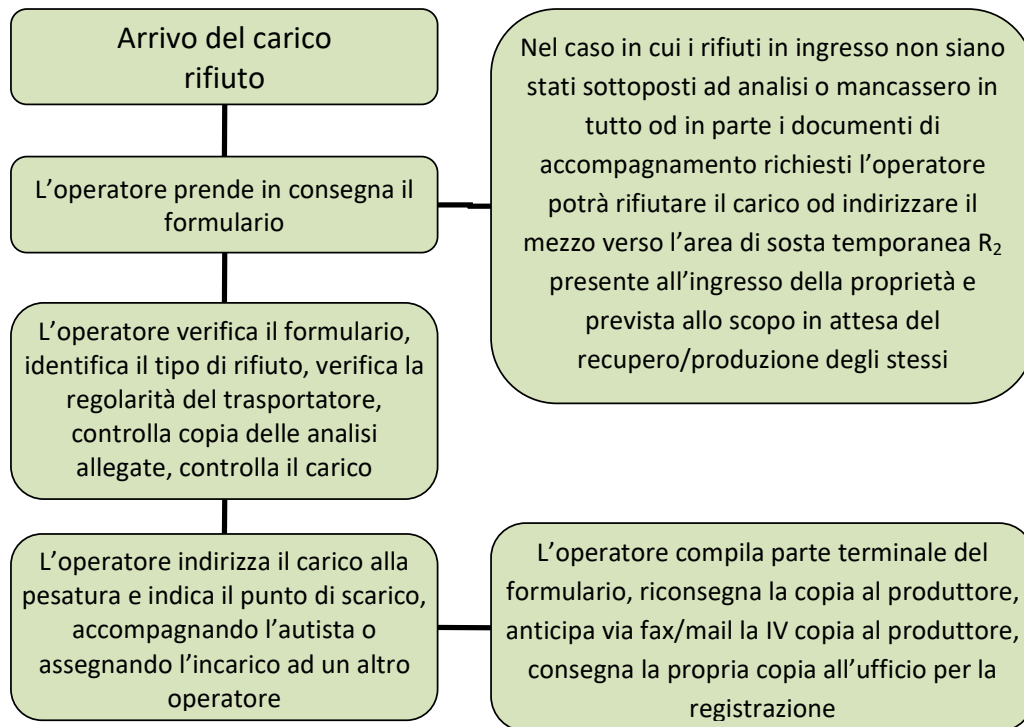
Arrivo del carico rifiuto

L'operatore prende in consegna il formulario

Nel caso in cui i rifiuti in ingresso non siano stati sottoposti ad analisi o mancassero in tutto od in parte i documenti di accompagnamento richiesti l'operatore potrà rifiutare il carico od indirizzare il mezzo verso l'area di sosta temporanea $R_2$ presente all'ingresso della proprietà e prevista allo scopo in attesa del recupero/produzione degli stessi

L'operatore verifica il formulario, identifica il tipo di rifiuto, verifica la regolarità del trasportatore, controlla copia delle analisi allegate, controlla il carico

L'operatore indirizza il carico alla pesatura e indica il punto di scarico, accompagnando l'autista o assegnando l'incarico ad un altro operatore

L'operatore compila parte terminale del formulario, riconsegna la copia al produttore, anticipa via fax/mail la IV copia al produttore, consegna la propria copia all'ufficio per la registrazione